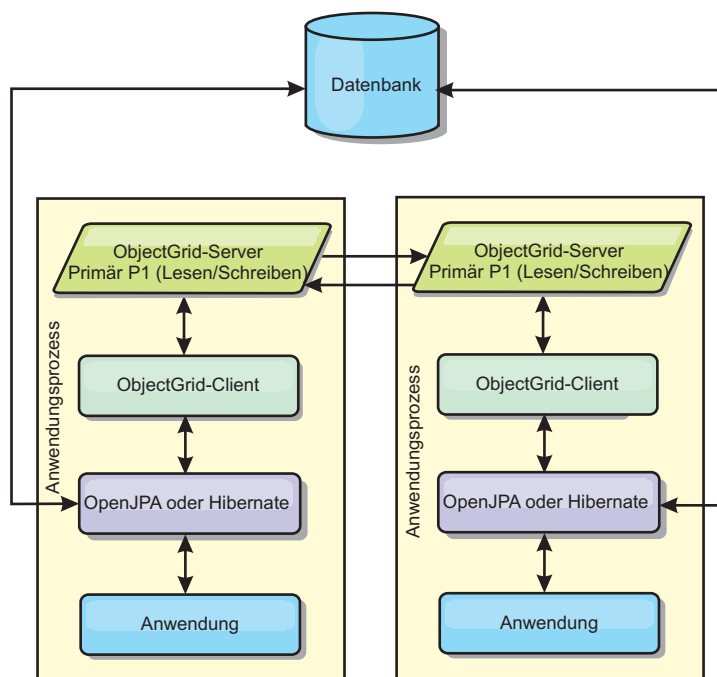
Datenbank

Anwendungsprozess

ObjectGrid-Server
Primär P1 (Lesen/Schreiben)

ObjectGrid-Client

OpenJPA oder Hibernate

Anwendung

Anwendungsprozess

ObjectGrid-Server
Primär P1 (Lesen/Schreiben)

ObjectGrid-Client

OpenJPA oder Hibernate

Anwendung